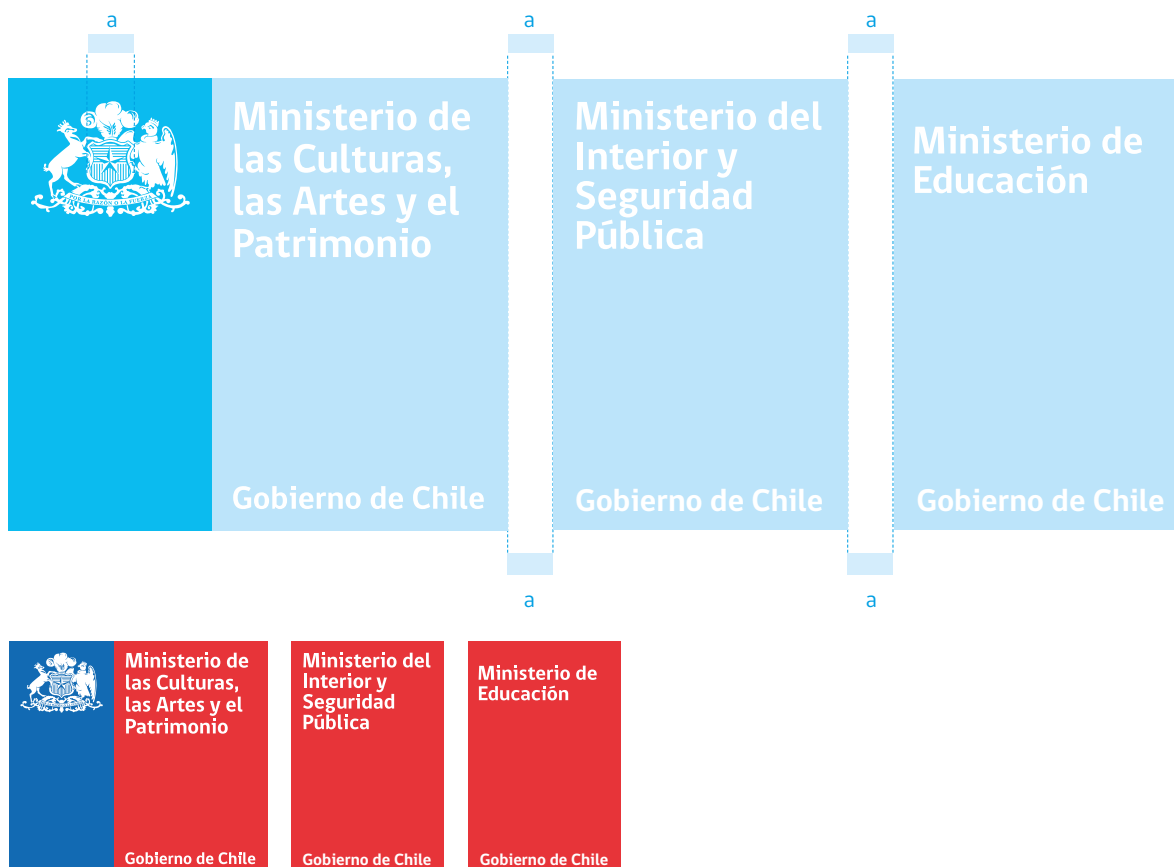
a

a

a

POR LA RAZÓN O LA FUERZA

Ministerio de las Culturas, las Artes y el Patrimonio

Gobierno de Chile

Ministerio del Interior y Seguridad Pública

Gobierno de Chile

Ministerio de Educación

Gobierno de Chile

a

a

Ministerio de las Culturas, las Artes y el Patrimonio

Gobierno de Chile

Ministerio del Interior y Seguridad Pública

Gobierno de Chile

Ministerio de Educación

Gobierno de Chile